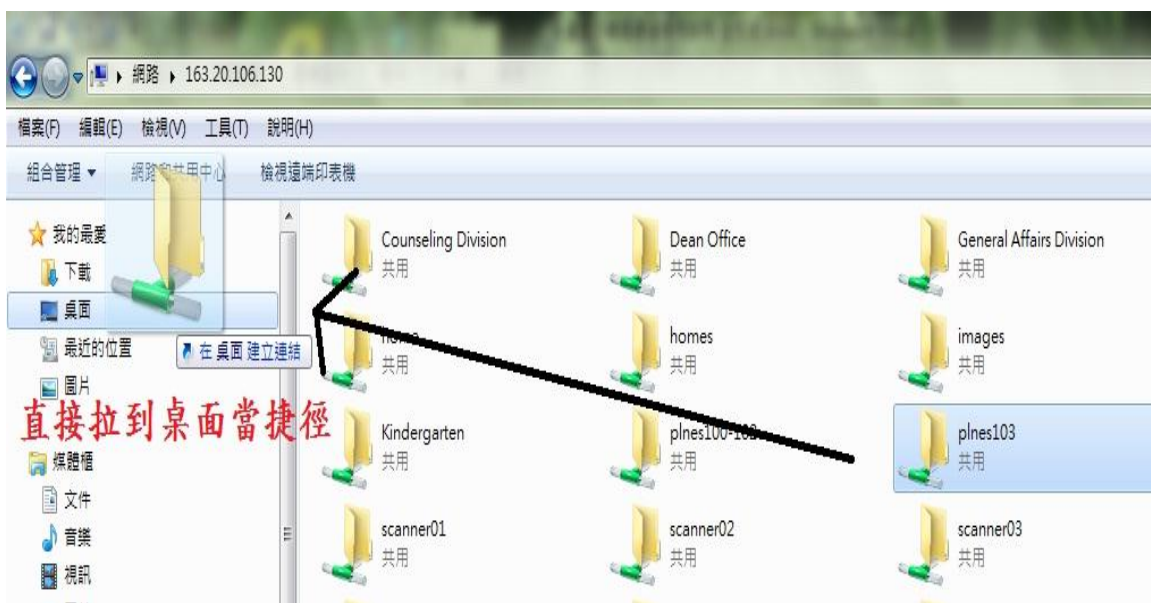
網路 ▸ 163.20.106.130

檔案(F) 編輯(E) 檢視(V) 工具(T) 說明(H)

組合管理 ▾ 網路和共用中心 檢視遠端印表機

我的最愛
下載
桌面
最近的位置
圖片
媒體櫃
文件
音樂
視訊

在 桌面 建立連結

直接拉到桌面當捷徑

Counseling Division
共用

Dean Office
共用

General Affairs Division
共用

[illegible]
共用

homes
共用

images
共用

Kindergarten
共用

plnes100-1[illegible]
共用

plnes103
共用

scanner01
共用

scanner02
共用

scanner03
共用